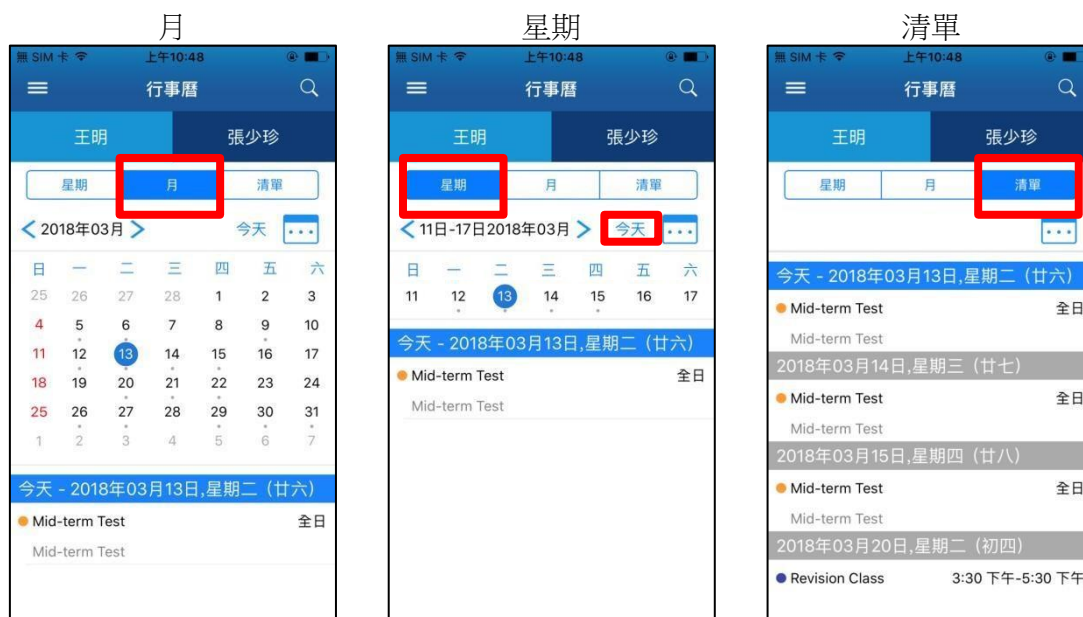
月

無SIM卡 上午10:48

行事曆

王明 張少珍

星期 月 清單

2018年03月 今天

| 日 | 一 | 二 | 三 | 四 | 五 | 六 |
|---|---|---|---|---|---|---|
| 25 | 26 | 27 | 28 | 1 | 2 | 3 |
| 4 | 5 | 6 | 7 | 8 | 9 | 10 |
| 11 | 12 | 13 | 14 | 15 | 16 | 17 |
| 18 | 19 | 20 | 21 | 22 | 23 | 24 |
| 25 | 26 | 27 | 28 | 29 | 30 | 31 |
| 1 | 2 | 3 | 4 | 5 | 6 | 7 |

今天 - 2018年03月13日,星期二（廿六）

Mid-term Test 全日

Mid-term Test

星期

無SIM卡 上午10:48

行事曆

王明 張少珍

星期 月 清單

11日-17日2018年03月 今天

| 日 | 一 | 二 | 三 | 四 | 五 | 六 |
|---|---|---|---|---|---|---|
| 11 | 12 | 13 | 14 | 15 | 16 | 17 |

今天 - 2018年03月13日,星期二（廿六）

Mid-term Test 全日

Mid-term Test

清單

無SIM卡 上午10:48

行事曆

王明 張少珍

星期 月 清單

今天 - 2018年03月13日,星期二（廿六）

Mid-term Test 全日

Mid-term Test

2018年03月14日,星期三（廿七）

Mid-term Test 全日

Mid-term Test

2018年03月15日,星期四（廿八）

Mid-term Test 全日

Mid-term Test

2018年03月20日,星期二（初四）

Revision Class 3:30 下午-5:30 下午